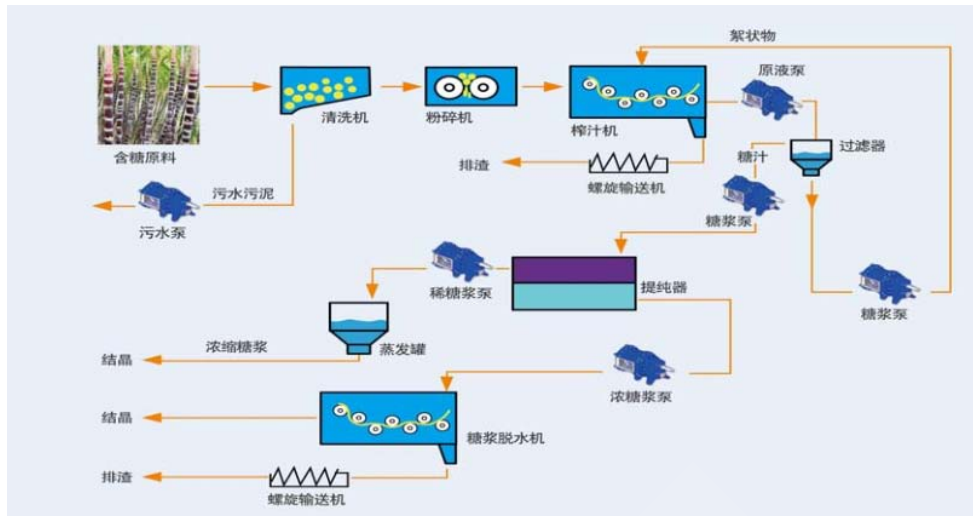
絮状物

含糖原料

清洗机

粉碎机

榨汁机

原液泵

过滤器

糖汁

排渣

螺旋输送机

污水污泥

污水泵

糖浆泵

稀糖浆泵

提纯器

糖浆泵

浓缩糖浆

蒸发罐

结晶

浓糖浆泵

结晶

糖浆脱水机

排渣

螺旋输送机